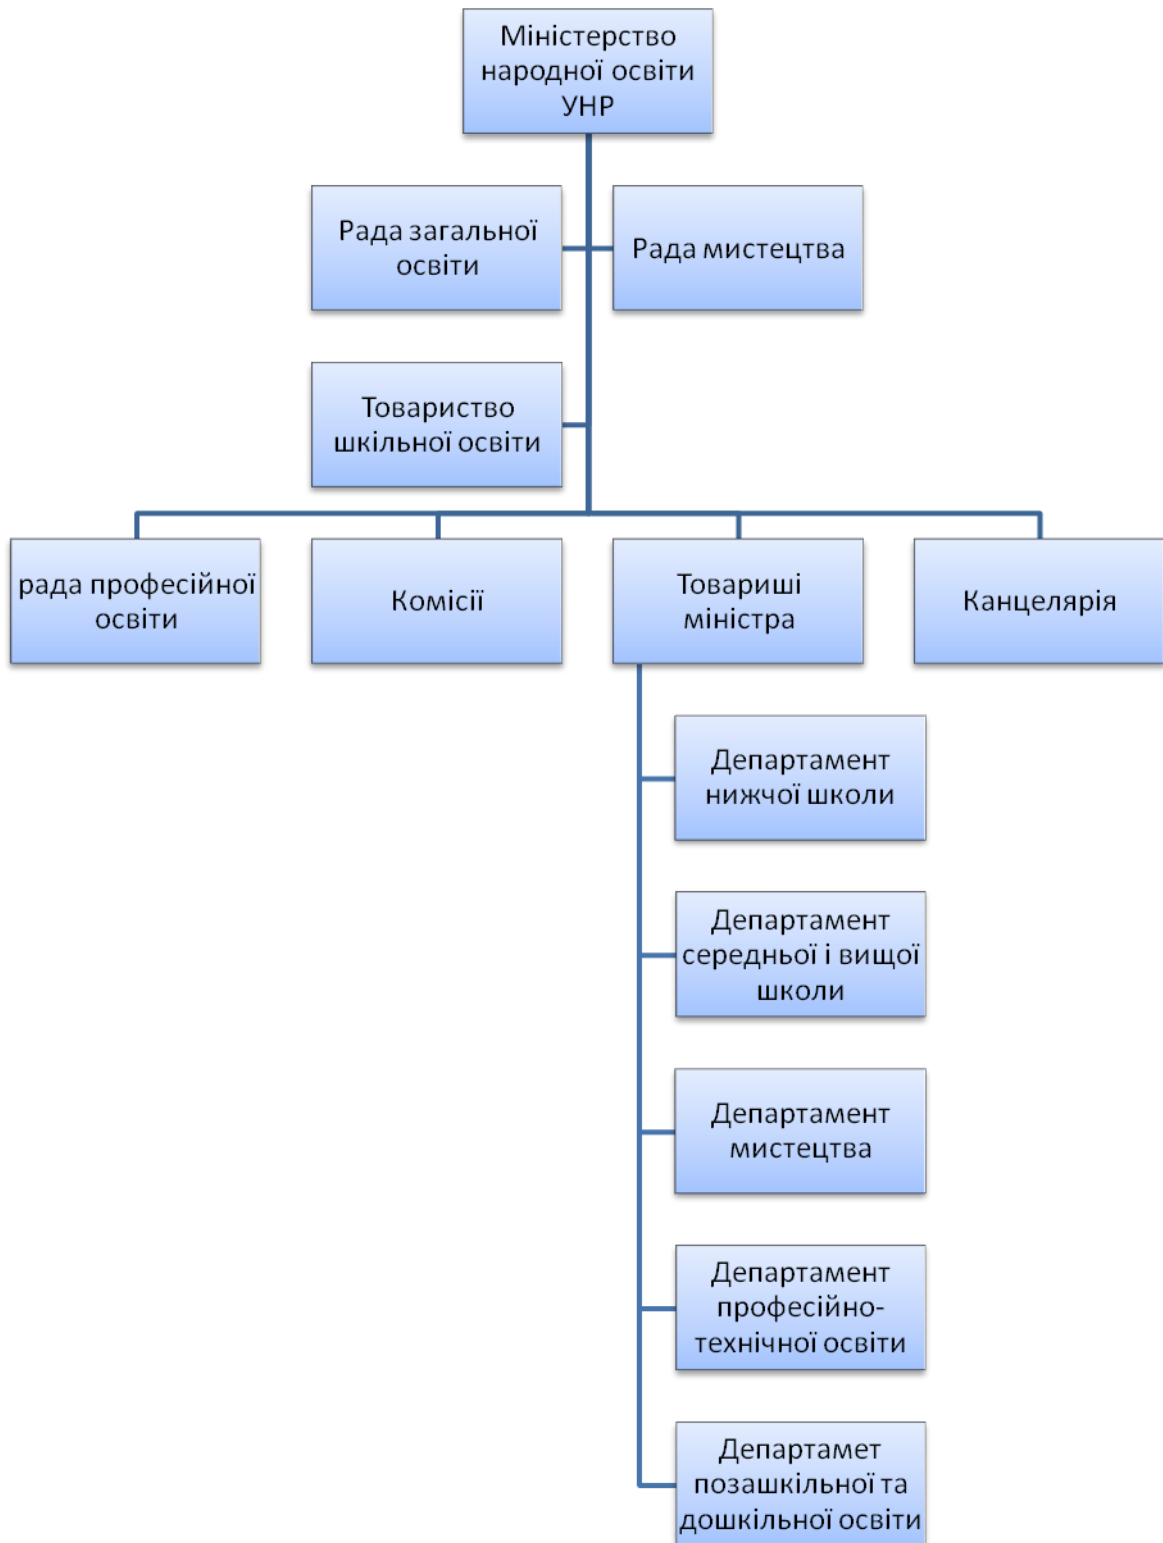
Міністерство народної освіти УНР

Рада загальної освіти

Рада мистецтва

Товариство шкільної освіти

рада професійної освіти

Комісії

Товариші міністра

Канцелярія

Департамент нижчої школи

Департамент середньої і вищої школи

Департамент мистецтва

Департамент професійно-технічної освіти

Департамет позашкільної та дошкільної освіти